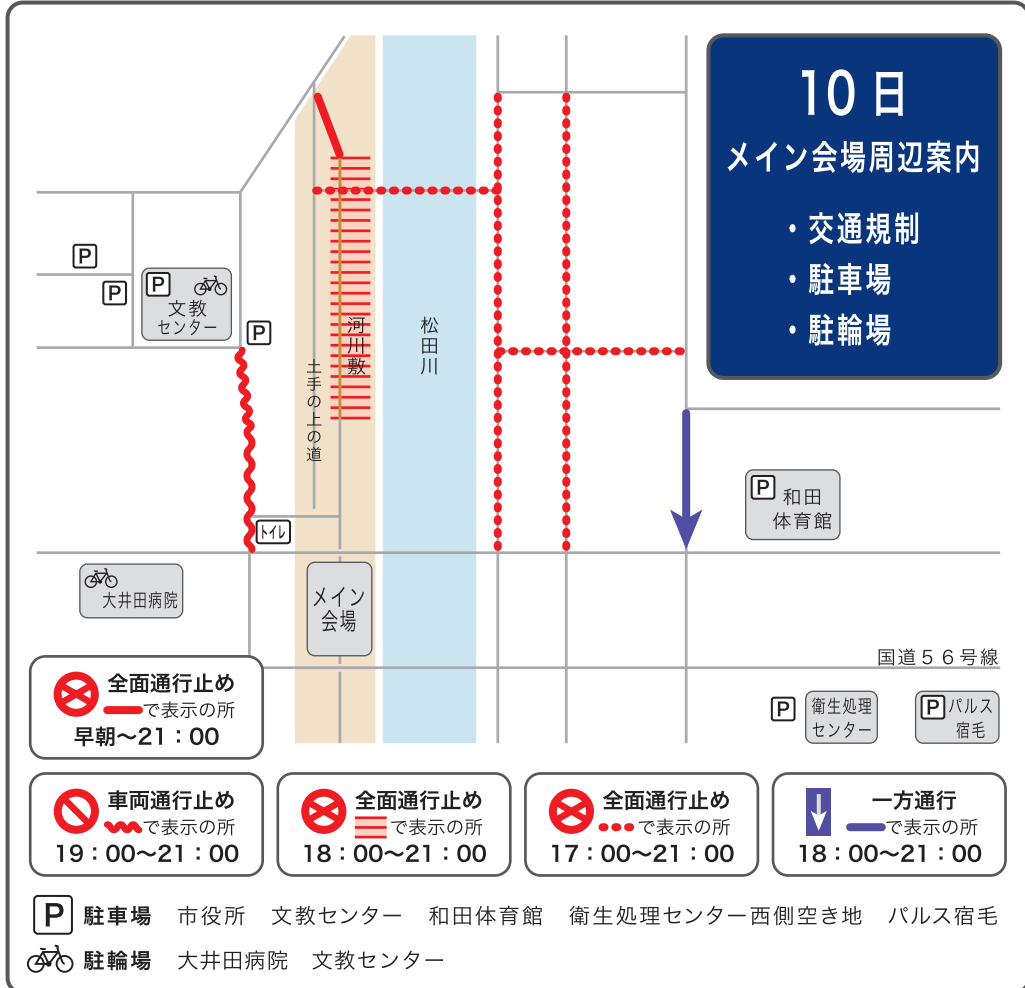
10日
メイン会場周辺案内
・交通規制
・駐車場
・駐輪場

P
P
P 文教センター
P
河川敷
松田川
土手の上の道
トイレ
P 和田体育館
大井田病院
メイン会場
国道５６号線
P 衛生処理センター
P パルス宿毛

全面通行止め
で表示の所
早朝～21：00

車両通行止め
で表示の所
19：00～21：00

全面通行止め
で表示の所
18：00～21：00

全面通行止め
で表示の所
17：00～21：00

一方通行
で表示の所
18：00～21：00

P 駐車場 市役所 文教センター 和田体育館 衛生処理センター西側空き地 パルス宿毛
駐輪場 大井田病院 文教センター